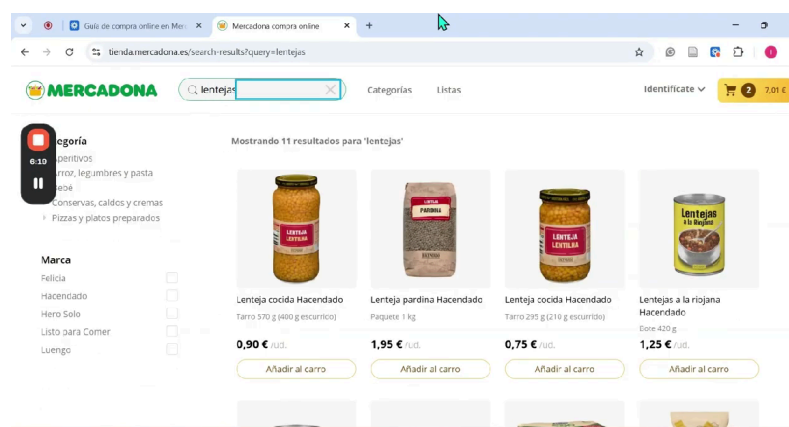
Guía de compra online en Mer ×
Mercadona compra online ×
+

tienda.mercadona.es/search-results?query=lentejas

MERCADONA
lentejas
Categorías
Listas
Identifícate
2
7,01 €

6:10

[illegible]egoría
Aperitivos
Arroz, legumbres y pasta
Bebé
Conservas, caldos y cremas
Pizzas y platos preparados

Marca
Felicia
Hacendado
Hero Solo
Listo para Comer
Luengo

Mostrando 11 resultados para 'lentejas'

LENTEJA
LENTEJA
PARDINA
LENTEJA
LENTILHA
Lentejas
a la Riojana

Lenteja cocida Hacendado
Tarro 570 g (400 g escurrido)
0,90 € /ud.
Añadir al carro

Lenteja pardina Hacendado
Paquete 1 kg
1,95 € /ud.
Añadir al carro

Lenteja cocida Hacendado
Tarro 295 g (210 g escurrido)
0,75 € /ud.
Añadir al carro

Lentejas a la riojana Hacendado
Bote 420 g
1,25 € /ud.
Añadir al carro